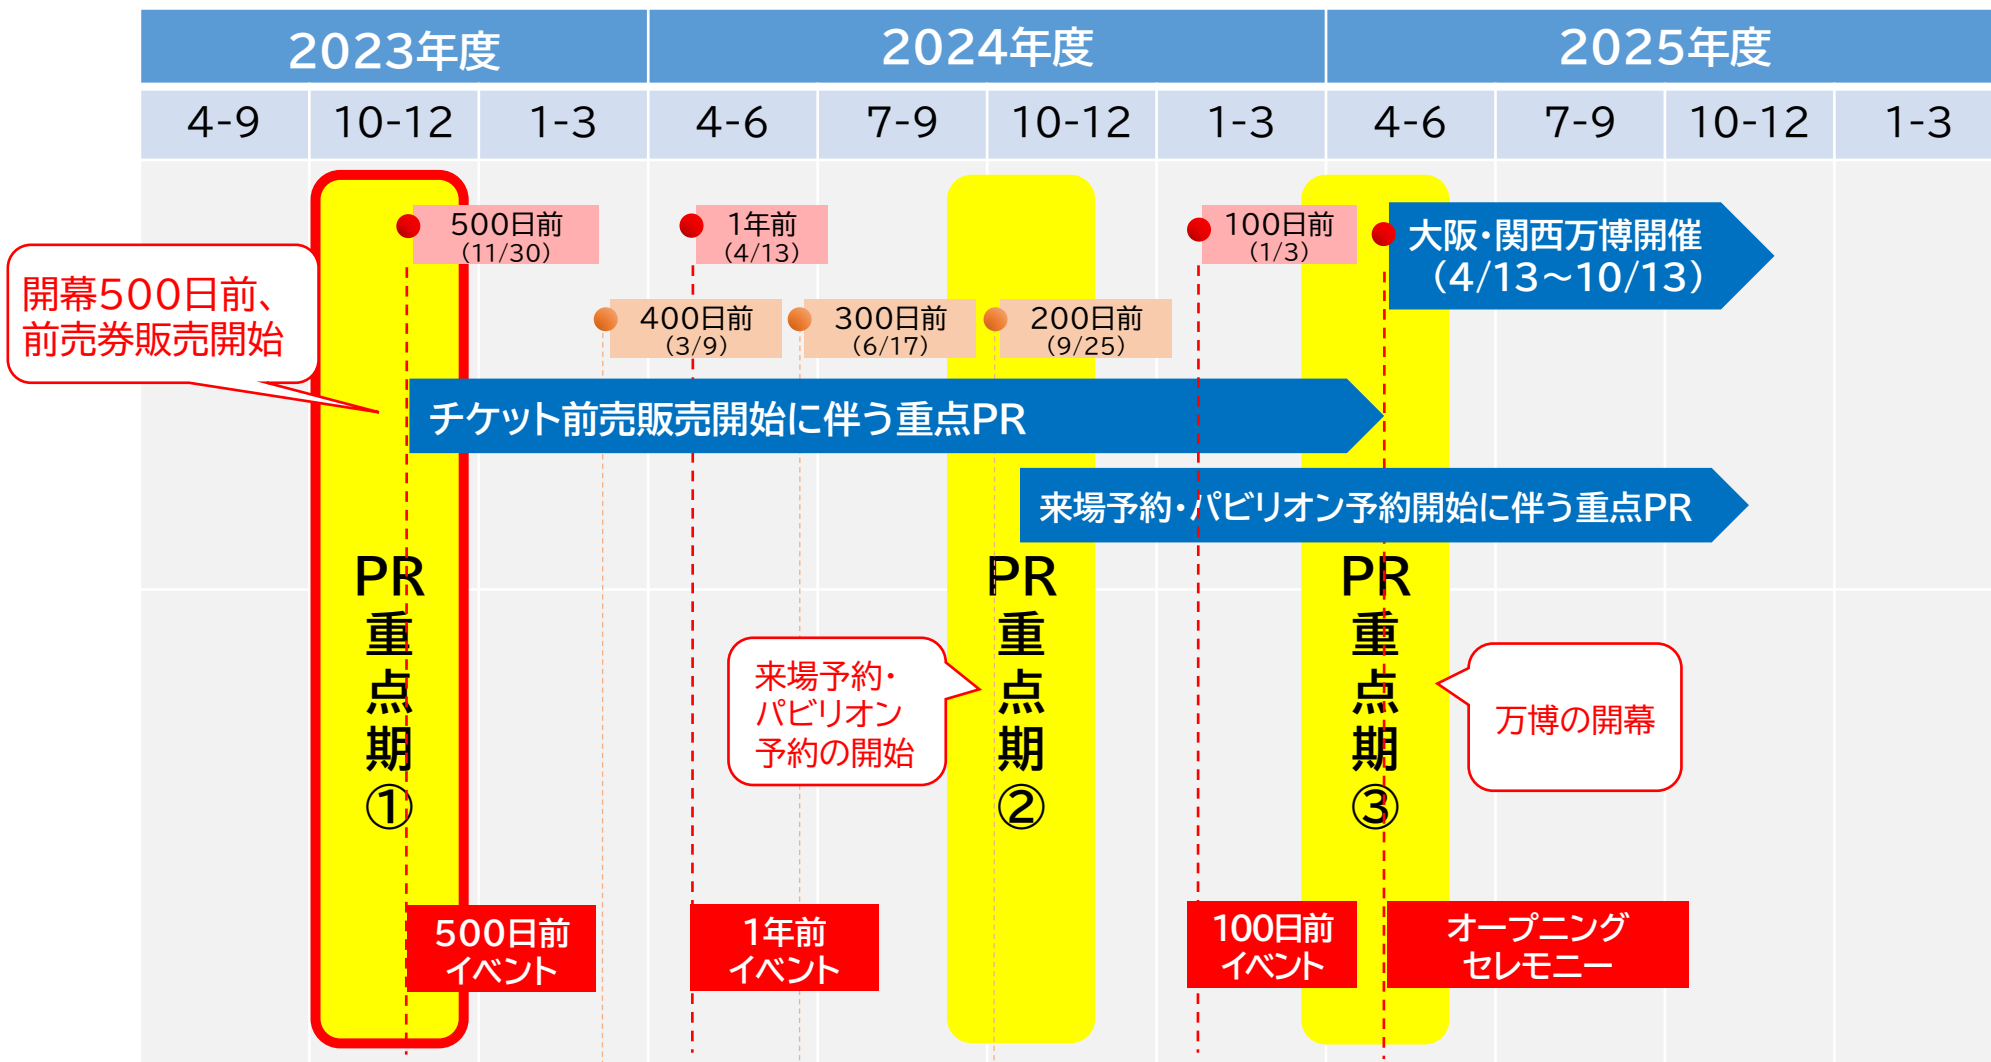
| 2023年度 | | | 2024年度 | | | | 2025年度 | | | |
|---|---|---|---|---|---|---|---|---|---|---|
| 4-9 | 10-12 | 1-3 | 4-6 | 7-9 | 10-12 | 1-3 | 4-6 | 7-9 | 10-12 | 1-3 |

500日前 (11/30)

1年前 (4/13)

100日前 (1/3)

大阪・関西万博開催 (4/13～10/13)

開幕500日前、前売券販売開始

400日前 (3/9)

300日前 (6/17)

200日前 (9/25)

チケット前売販売開始に伴う重点PR

来場予約・パビリオン予約開始に伴う重点PR

PR 重点期 ①

PR 重点期 ②

PR 重点期 ③

来場予約・パビリオン予約の開始

万博の開幕

500日前 イベント

1年前 イベント

100日前 イベント

オープニング セレモニー